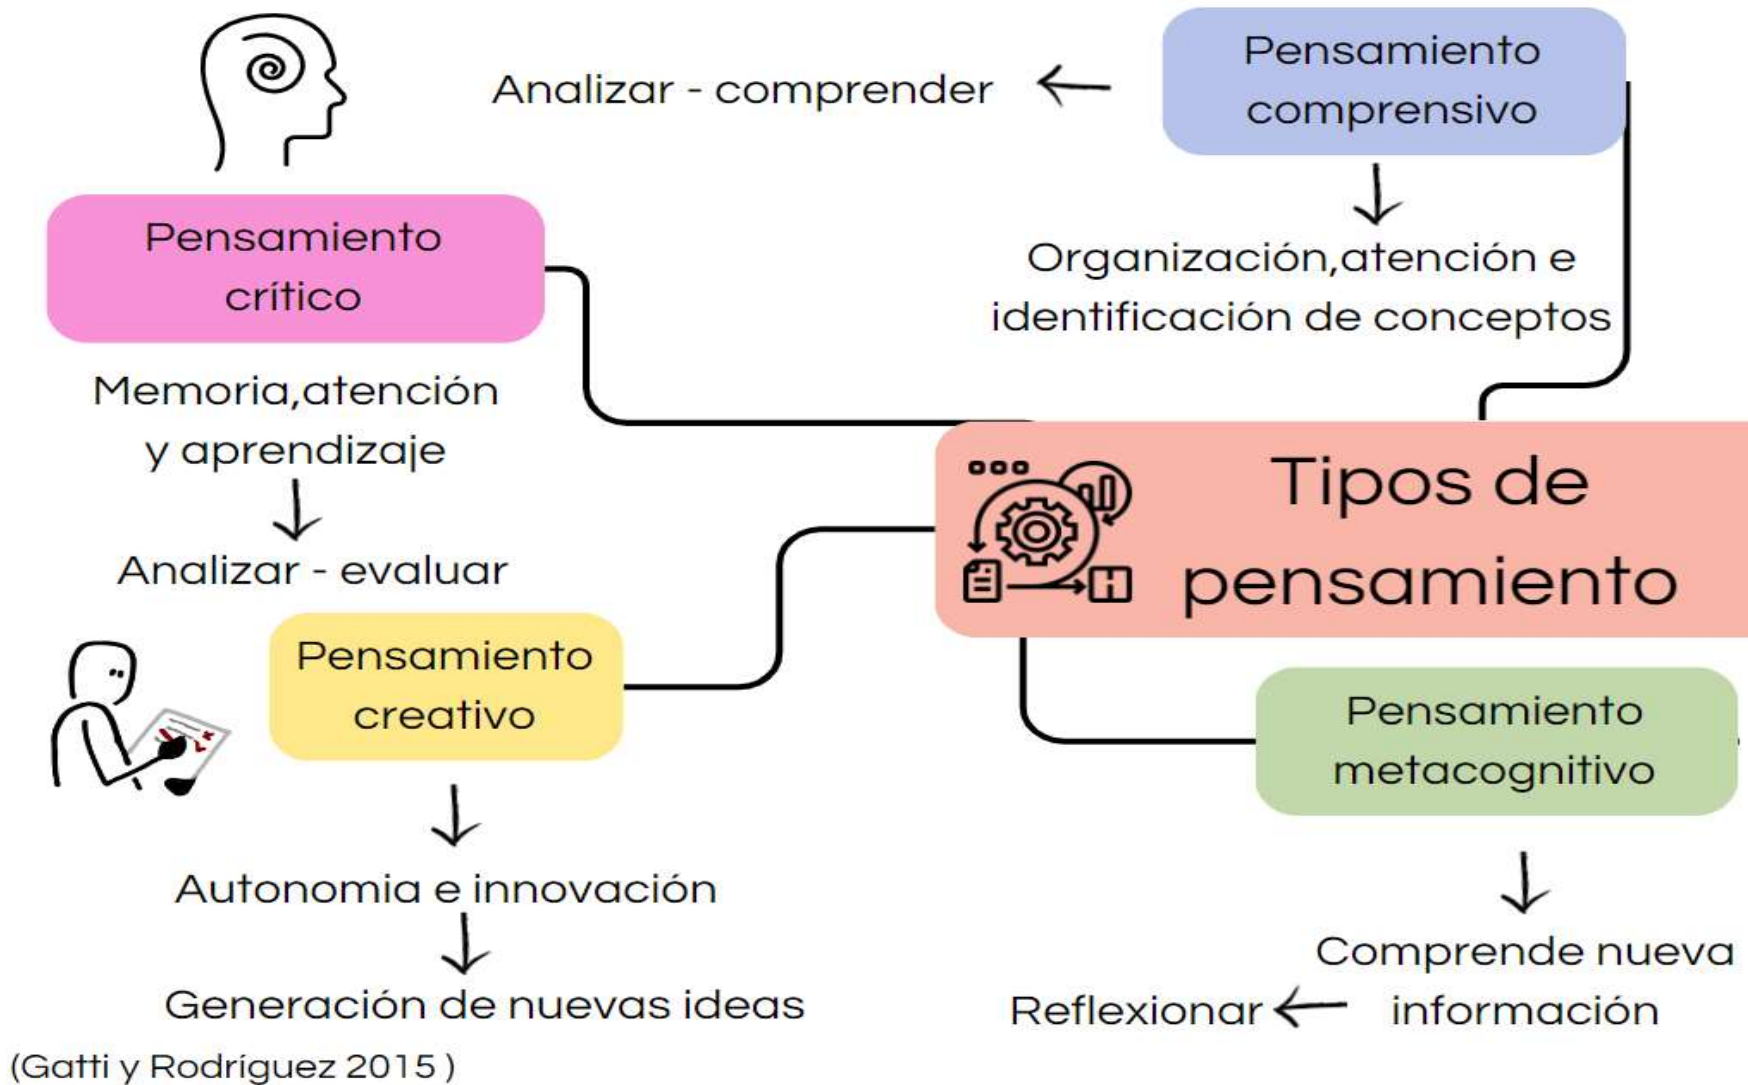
Tipos de pensamiento

Pensamiento comprensivo

Analizar - comprender

Organización,atención e identificación de conceptos

Pensamiento crítico

Memoria,atención y aprendizaje

Analizar - evaluar

Pensamiento creativo

Autonomia e innovación

Generación de nuevas ideas

Pensamiento metacognitivo

Comprende nueva información

Reflexionar

(Gatti y Rodríguez 2015 )